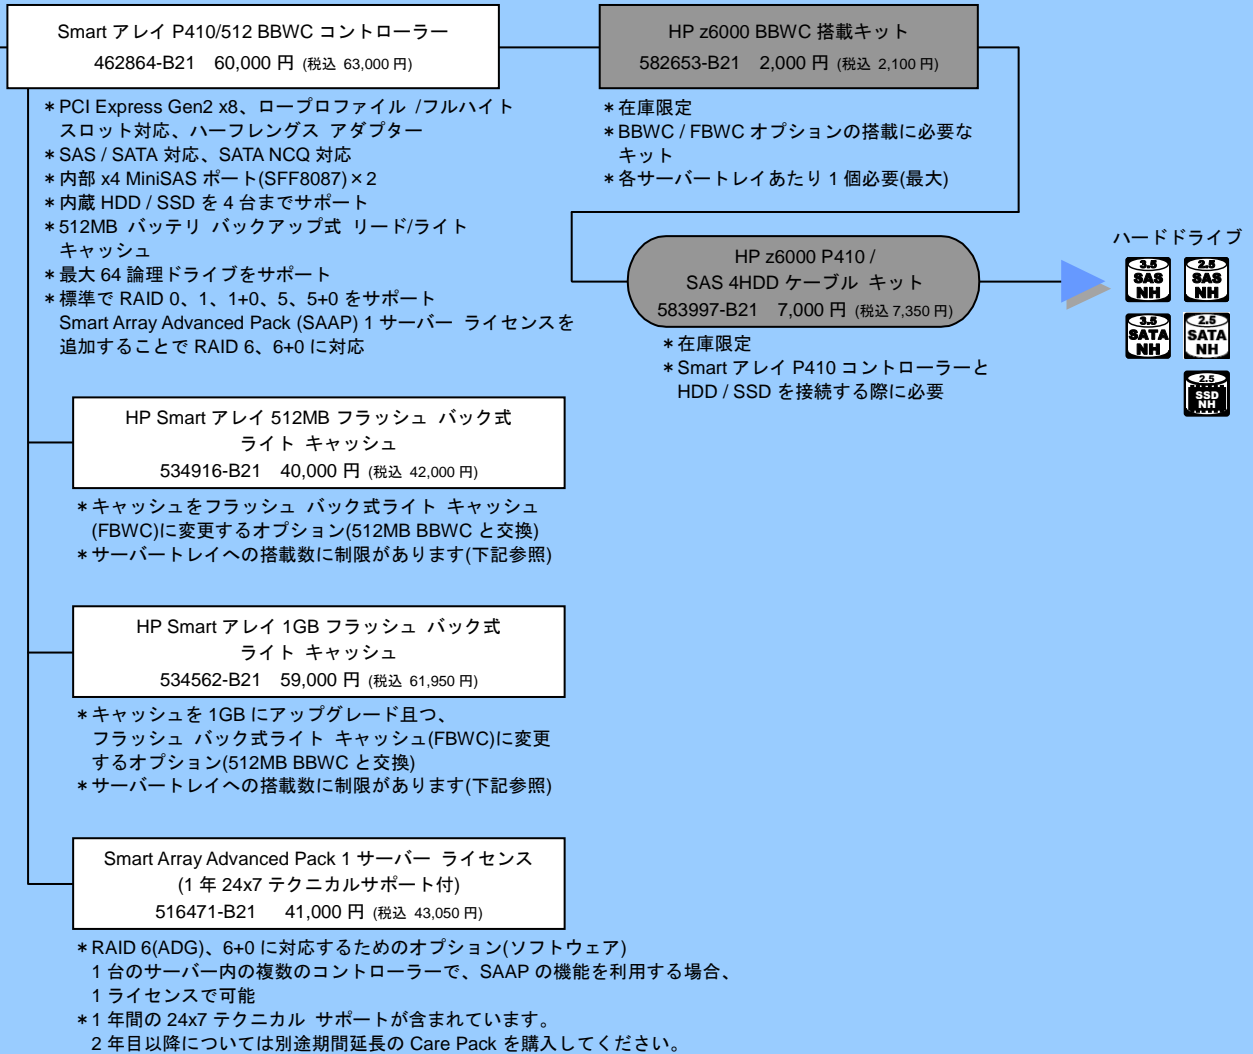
Smart アレイ P410/512 BBWC コントローラー
462864-B21　60,000 円 (税込 63,000 円)

＊PCI Express Gen2 x8、ロープロファイル /フルハイト スロット対応、ハーフレングス アダプター
＊SAS / SATA 対応、SATA NCQ 対応
＊内部 x4 MiniSAS ポート(SFF8087)×2
＊内蔵 HDD / SSD を 4 台までサポート
＊512MB バッテリ バックアップ式 リード/ライト キャッシュ
＊最大 64 論理ドライブをサポート
＊標準で RAID 0、1、1+0、5、5+0 をサポート Smart Array Advanced Pack (SAAP) 1 サーバー ライセンスを追加することで RAID 6、6+0 に対応

HP z6000 BBWC 搭載キット
582653-B21　2,000 円 (税込 2,100 円)

＊在庫限定
＊BBWC / FBWC オプションの搭載に必要なキット
＊各サーバートレイあたり 1 個必要(最大)

HP z6000 P410 / SAS 4HDD ケーブル キット
583997-B21　7,000 円 (税込 7,350 円)

＊在庫限定
＊Smart アレイ P410 コントローラーと HDD / SSD を接続する際に必要

ハードドライブ
3.5 SAS NH
2.5 SAS NH
3.5 SATA NH
2.5 SATA NH
2.5 SSD NH

HP Smart アレイ 512MB フラッシュ バック式 ライト キャッシュ
534916-B21　40,000 円 (税込 42,000 円)

＊キャッシュをフラッシュ バック式ライト キャッシュ (FBWC)に変更するオプション(512MB BBWC と交換)
＊サーバートレイへの搭載数に制限があります(下記参照)

HP Smart アレイ 1GB フラッシュ バック式 ライト キャッシュ
534562-B21　59,000 円 (税込 61,950 円)

＊キャッシュを 1GB にアップグレード且つ、フラッシュ バック式ライト キャッシュ(FBWC)に変更するオプション(512MB BBWC と交換)
＊サーバートレイへの搭載数に制限があります(下記参照)

Smart Array Advanced Pack 1 サーバー ライセンス (1 年 24x7 テクニカルサポート付)
516471-B21　41,000 円 (税込 43,050 円)

＊RAID 6(ADG)、6+0 に対応するためのオプション(ソフトウェア) 1 台のサーバー内の複数のコントローラーで、SAAP の機能を利用する場合、1 ライセンスで可能
＊1 年間の 24x7 テクニカル サポートが含まれています。 2 年目以降については別途期間延長の Care Pack を購入してください。